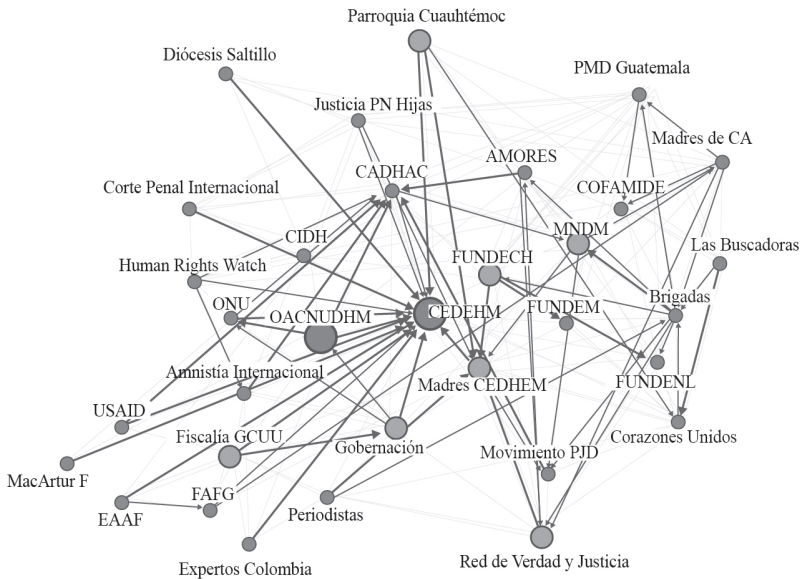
Parroquia Cuauhtémoc
Diócesis Saltillo
PMD Guatemala
Justicia PN Hijas
Madres de CA
AMORES
CADHAC
COFAMIDE
Corte Penal Internacional
MNDM
CIDH
Las Buscadoras
Human Rights Watch
FUNDECH
Brigadas
ONU
FUNDEM
OACNUDHM
CEDEHM
Amnistía Internacional
Madres CEDHEM
FUNDENL
USAID
Corazones Unidos
Fiscalía GCUU
Gobernación
Movimiento PJD
MacArtur F
EAAF
FAFG
Periodistas
Expertos Colombia
Red de Verdad y Justicia